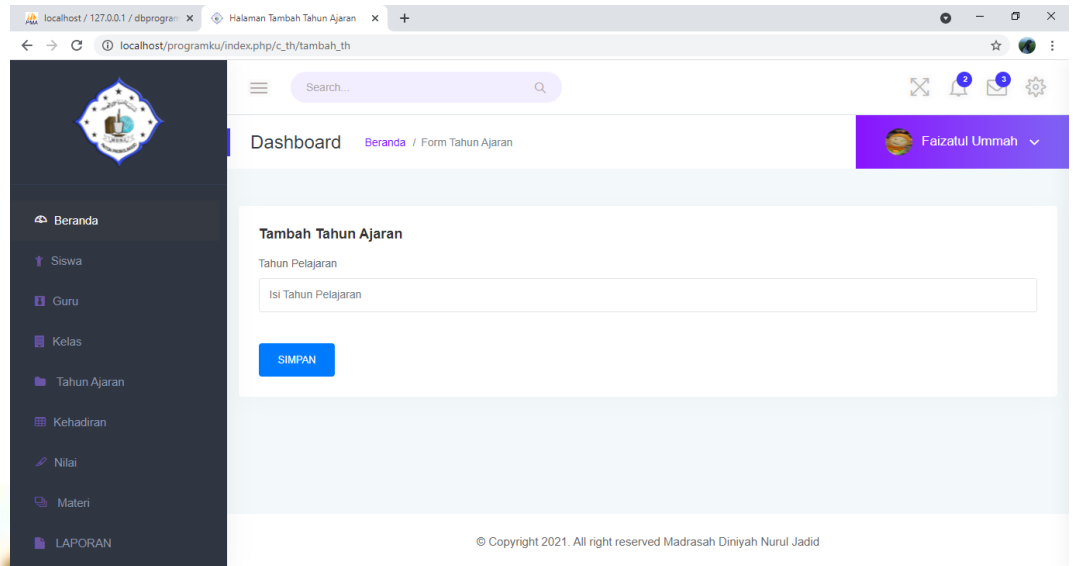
localhost / 127.0.0.1 / dbprogra
Halaman Tambah Tahun Ajaran
localhost/programku/index.php/c_th/tambah_th

Search...

2 3

Dashboard Beranda / Form Tahun Ajaran

Faizatul Ummah

Beranda
Siswa
Guru
Kelas
Tahun Ajaran
Kehadiran
Nilai
Materi
LAPORAN

Tambah Tahun Ajaran

Tahun Pelajaran

Isi Tahun Pelajaran

SIMPAN

© Copyright 2021. All right reserved Madrasah Diniyah Nurul Jadid